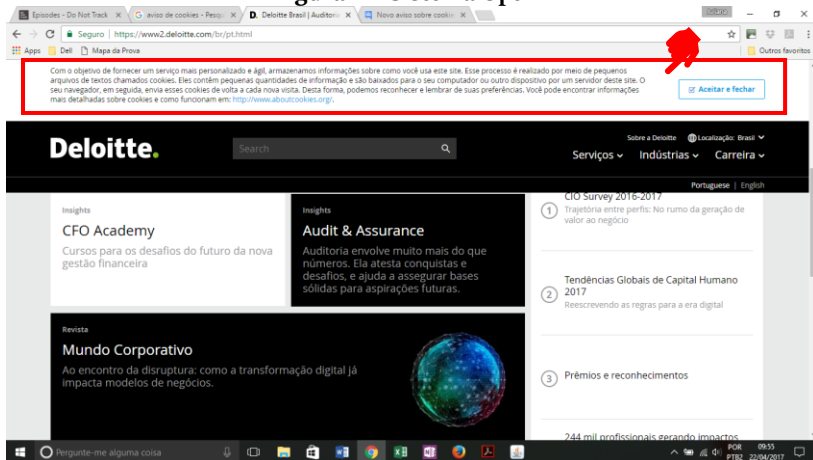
Episodes - Do Not Track ×
aviso de cookies - Pesq ×
Deloitte Brasil | Auditor ×
Novo aviso sobre cooki ×

Seguro | https://www2.deloitte.com/br/pt.html

Apps
Dell
Mapa da Prova
Outros favoritos

Com o objetivo de fornecer um serviço mais personalizado e ágil, armazenamos informações sobre como você usa este site. Esse processo é realizado por meio de pequenos arquivos de textos chamados cookies. Eles contêm pequenas quantidades de informação e são baixados para o seu computador ou outro dispositivo por um servidor deste site. O seu navegador, em seguida, envia esses cookies de volta a cada nova visita. Desta forma, podemos reconhecer e lembrar de suas preferências. Você pode encontrar informações mais detalhadas sobre cookies e como funcionam em: http://www.aboutcookies.org/.

Aceitar e fechar

Deloitte.

Search

Sobre a Deloitte
Localização: Brasil

Serviços
Indústrias
Carreira

Portuguese | English

Insights
CFO Academy
Cursos para os desafios do futuro da nova gestão financeira

Insights
Audit & Assurance
Auditoria envolve muito mais do que números. Ela atesta conquistas e desafios, e ajuda a assegurar bases sólidas para aspirações futuras.

CIO Survey 2016-2017
1 Trajetória entre perfis: No rumo da geração de valor ao negócio

2 Tendências Globais de Capital Humano 2017
Reescrevendo as regras para a era digital

Revista
Mundo Corporativo
Ao encontro da disruptura: como a transformação digital já impacta modelos de negócios.

3 Prêmios e reconhecimentos

244 mil profissionais gerando impactos

Pergunte-me alguma coisa

POR PTB2 09:55 22/04/2017